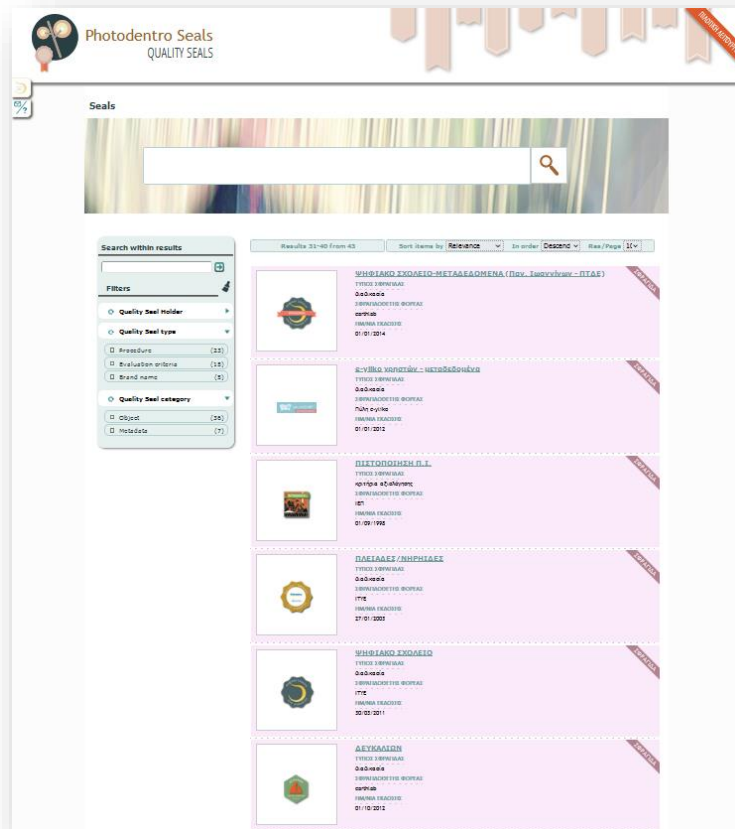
Photodentro Seals
QUALITY SEALS

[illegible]

Seals

Search within results

Filters

Quality Seal Holder

Quality Seal type

Procedure (23)

Evaluation criteria (15)

Brand name (5)

Quality Seal category

Object (36)

Metadata (7)

Results 31-40 from 43 | Sort items by Relevance | In order Descend | Res/Page 10

ΣΦΡΑΓΙΔΑ

ΨΗΦΙΑΚΟ ΣΧΟΛΕΙΟ-ΜΕΤΑΔΕΔΟΜΕΝΑ (Παν. Ιωαννίνων - ΠΤΔΕ)
ΤΥΠΟΣ ΣΦΡΑΓΙΔΑΣ
Διαδικασία
ΣΦΡΑΓΙΔΟΘΕΤΗΣ ΦΟΡΕΑΣ
certhlab
ΗΜ/ΝΙΑ ΕΚΔΟΣΗΣ
01/01/2014

ΣΦΡΑΓΙΔΑ

e-γιλικο χρηστών - μεταδεδομένα
ΤΥΠΟΣ ΣΦΡΑΓΙΔΑΣ
Διαδικασία
ΣΦΡΑΓΙΔΟΘΕΤΗΣ ΦΟΡΕΑΣ
Πύλη e-γιλικο
ΗΜ/ΝΙΑ ΕΚΔΟΣΗΣ
01/01/2012

ΣΦΡΑΓΙΔΑ

ΠΙΣΤΟΠΟΙΗΣΗ Π.Ι.
ΤΥΠΟΣ ΣΦΡΑΓΙΔΑΣ
κριτήρια αξιολόγησης
ΣΦΡΑΓΙΔΟΘΕΤΗΣ ΦΟΡΕΑΣ
ΙΕΠ
ΗΜ/ΝΙΑ ΕΚΔΟΣΗΣ
01/09/1998

ΣΦΡΑΓΙΔΑ

ΠΛΕΙΑΔΕΣ/ΝΗΡΗΙΔΕΣ
ΤΥΠΟΣ ΣΦΡΑΓΙΔΑΣ
Διαδικασία
ΣΦΡΑΓΙΔΟΘΕΤΗΣ ΦΟΡΕΑΣ
ΙΤΥΕ
ΗΜ/ΝΙΑ ΕΚΔΟΣΗΣ
27/01/2003

ΣΦΡΑΓΙΔΑ

ΨΗΦΙΑΚΟ ΣΧΟΛΕΙΟ
ΤΥΠΟΣ ΣΦΡΑΓΙΔΑΣ
Διαδικασία
ΣΦΡΑΓΙΔΟΘΕΤΗΣ ΦΟΡΕΑΣ
ΙΤΥΕ
ΗΜ/ΝΙΑ ΕΚΔΟΣΗΣ
30/03/2011

ΣΦΡΑΓΙΔΑ

ΔΕΥΚΑΛΙΩΝ
ΤΥΠΟΣ ΣΦΡΑΓΙΔΑΣ
Διαδικασία
ΣΦΡΑΓΙΔΟΘΕΤΗΣ ΦΟΡΕΑΣ
certhlab
ΗΜ/ΝΙΑ ΕΚΔΟΣΗΣ
01/10/2012